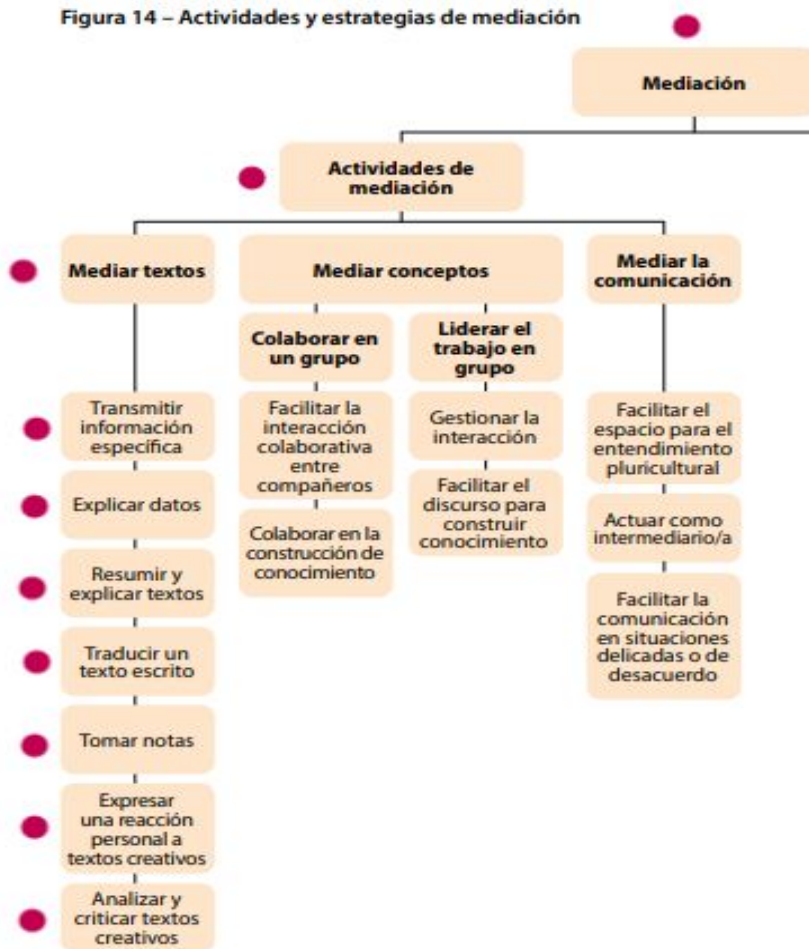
Figura 14 – Actividades y estrategias de mediación

Mediación

Actividades de mediación

Mediar textos

Transmitir información específica

Explicar datos

Resumir y explicar textos

Traducir un texto escrito

Tomar notas

Expresar una reacción personal a textos creativos

Analizar y criticar textos creativos

Mediar conceptos

Colaborar en un grupo

Facilitar la interacción colaborativa entre compañeros

Colaborar en la construcción de conocimiento

Liderar el trabajo en grupo

Gestionar la interacción

Facilitar el discurso para construir conocimiento

Mediar la comunicación

Facilitar el espacio para el entendimiento pluricultural

Actuar como intermediario/a

Facilitar la comunicación en situaciones delicadas o de desacuerdo